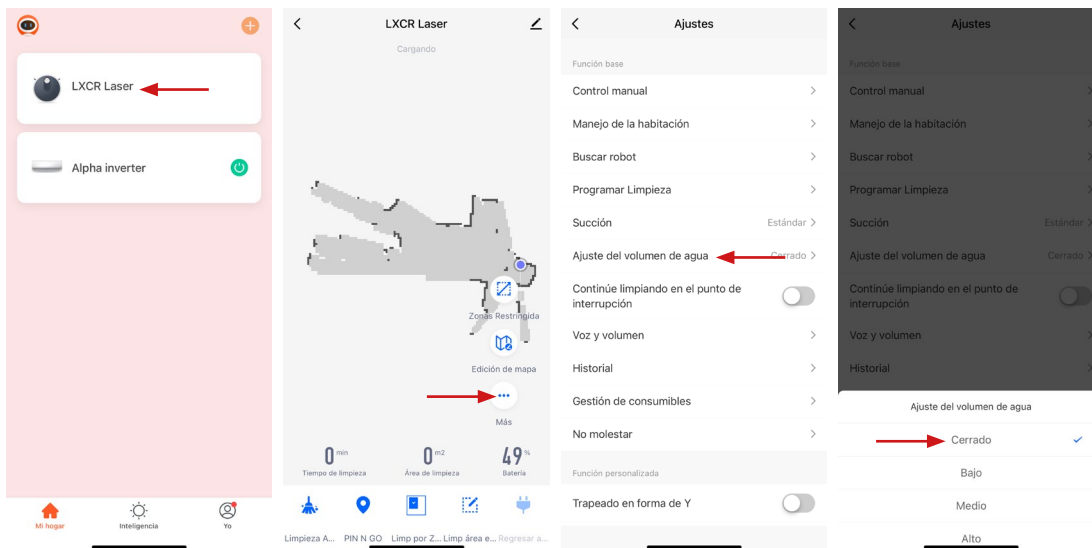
LXCR Laser

Alpha inverter

Mi hogar
Inteligencia
Yo

LXCR Laser
Cargando

Zonas Restringida
Edición de mapa
Más

0 min
Tiempo de limpieza
0 m2
Área de limpieza
49 %
Batería

Limpieza A...
PIN N GO
Limp por Z...
Limp área e...
Regresar a...

Ajustes
Función base
Control manual
Manejo de la habitación
Buscar robot
Programar Limpieza
Succión
Estándar
Ajuste del volumen de agua
Cerrado
Continúe limpiando en el punto de interrupción
Voz y volumen
Historial
Gestión de consumibles
No molestar
Función personalizada
Trapeado en forma de Y

Ajustes
Función base
Control manual
Manejo de la habitación
Buscar robot
Programar Limpieza
Succión
Estándar
Ajuste del volumen de agua
Cerrado
Continúe limpiando en el punto de interrupción
Voz y volumen
Historial
Alto

Ajuste del volumen de agua
Cerrado
Bajo
Medio
Alto